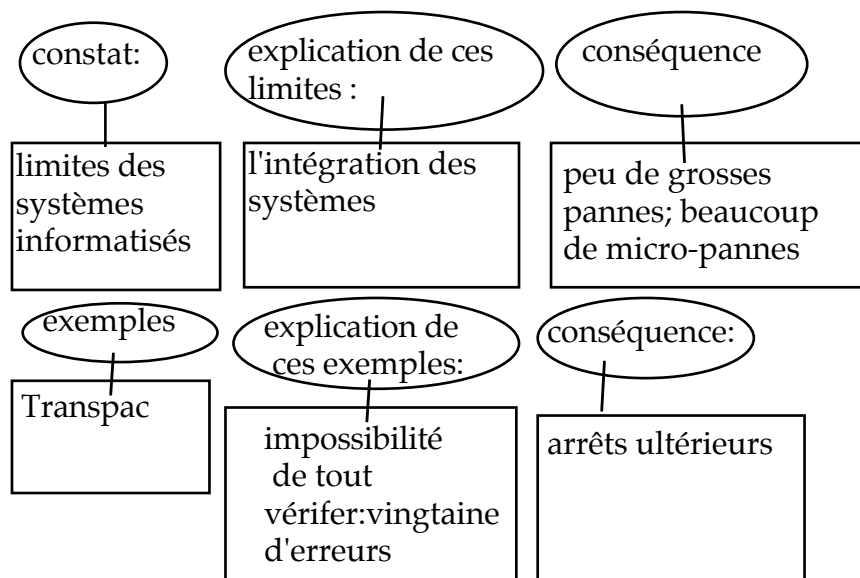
constat:

limites des systèmes informatisés

explication de ces limites :

l'intégration des systèmes

conséquence

peu de grosses pannes; beaucoup de micro-pannes

exemples

Transpac

explication de ces exemples:

impossibilité de tout vérifer:vingtaine d'erreurs

conséquence:

arrêts ultérieurs